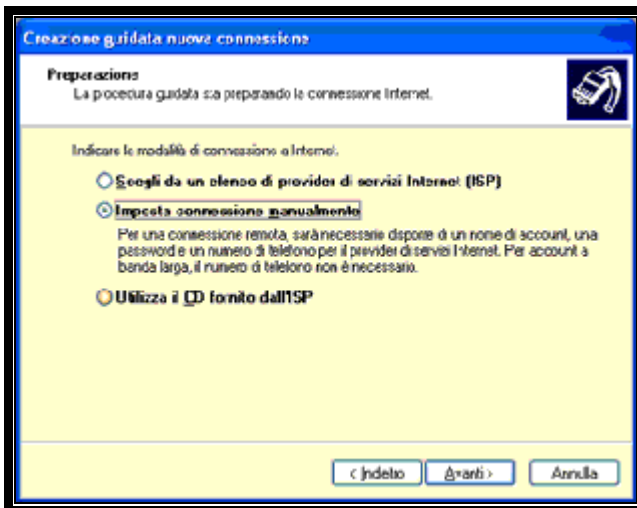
Creazione guidata nuova connessione

Preparazione
La procedura guidata sta preparando la connessione Internet.

Indicare la modalità di connessione a Internet.

Scegli da un elenco di provider di servizi Internet (ISP)

Imposta connessione manualmente

Per una connessione remota, sarà necessario disporre di un nome di account, una password e un numero di telefono per il provider di servizi Internet. Per account a banda larga, il numero di telefono non è necessario.

Utilizza il CD fornito dall'ISP

< Indietro | Avanti > | Annulla